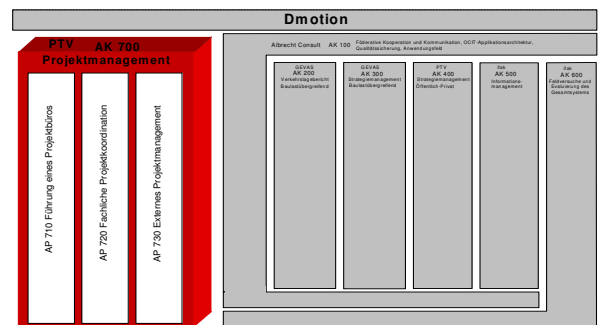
Dmotion

PTV AK 700
Projektmanagement

AP 710 Führung eines Projektbüros

AP 720 Fachliche Projektkoordination

AP 730 Externes Projektmanagement

Albrecht Consult AK 100 Föderative Kooperation und Kommunikation, OCIT-Applikationsarchitektur, Qualitätssicherung, Anwendungsfeld

GEVAS
AK 200
Verkehrslagebericht Baulastübergreifend

GEVAS
AK 300
Strategiemanagement Baulastübergreifend

PTV
AK 400
Strategiemanagement Öffentlich-Privat

ifak
AK 500
Informations-management

ifak
AK 600
Feldversuche und Evaluierung des Gesamtsystems